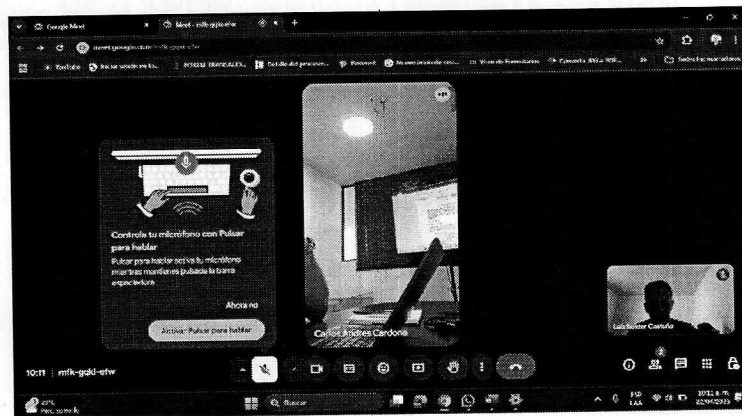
Google Meet
Meet - mfk-gqkd-efw
meet.google.com/mfk-gqkd-efw
YouTube
Iniciar sesión en tu...
Estudio del proceso...
Proceso
Todos los marcadores

Controla tu micrófono con Pulsar para hablar
Pulsar para hablar activa tu micrófono mientras mantienes pulsada la barra espaciadora
Ahora no
Activar Pulsar para hablar

Carlos Andrés Cardona
Luis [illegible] Castaño

10:11 | mfk-gqkd-efw

Q Buscar
ESP LAA
10:11 a. m.